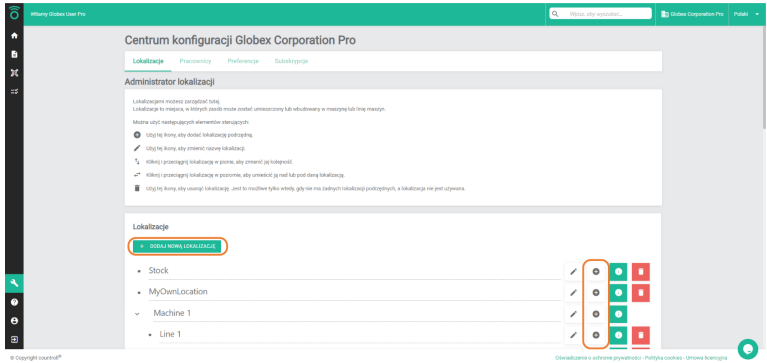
Witamy Globex User Pro

Wpisz, aby wyszukać...

Globex Corporation Pro

Polski

Centrum konfiguracji Globex Corporation Pro

Lokalizacje Pracownicy Preferencje Subskrypcje

Administrator lokalizacji

Lokalizacjami możesz zarządzać tutaj.
Lokalizacje to miejsca, w których zasób może zostać umieszczony lub wbudowany w maszynę lub linię maszyn.

Można użyć następujących elementów sterujących:

Użyj tej ikony, aby dodać lokalizację podrzędną.

Użyj tej ikony, aby zmienić nazwę lokalizacji.

Kliknij i przeciągnij lokalizację w pionie, aby zmienić jej kolejność.

Kliknij i przeciągnij lokalizację w poziomie, aby umieścić ją nad lub pod daną lokalizacją.

Użyj tej ikony, aby usunąć lokalizację. Jest to możliwe tylko wtedy, gdy nie ma żadnych lokalizacji podrzędnych, a lokalizacja nie jest używana.

Lokalizacje

+ DODAJ NOWĄ LOKALIZACJĘ

Stock

MyOwnLocation

Machine 1

Line 1

© Copyright countroll®

Oświadczenie o ochronie prywatności - Polityka cookies - Umowa licencyjna